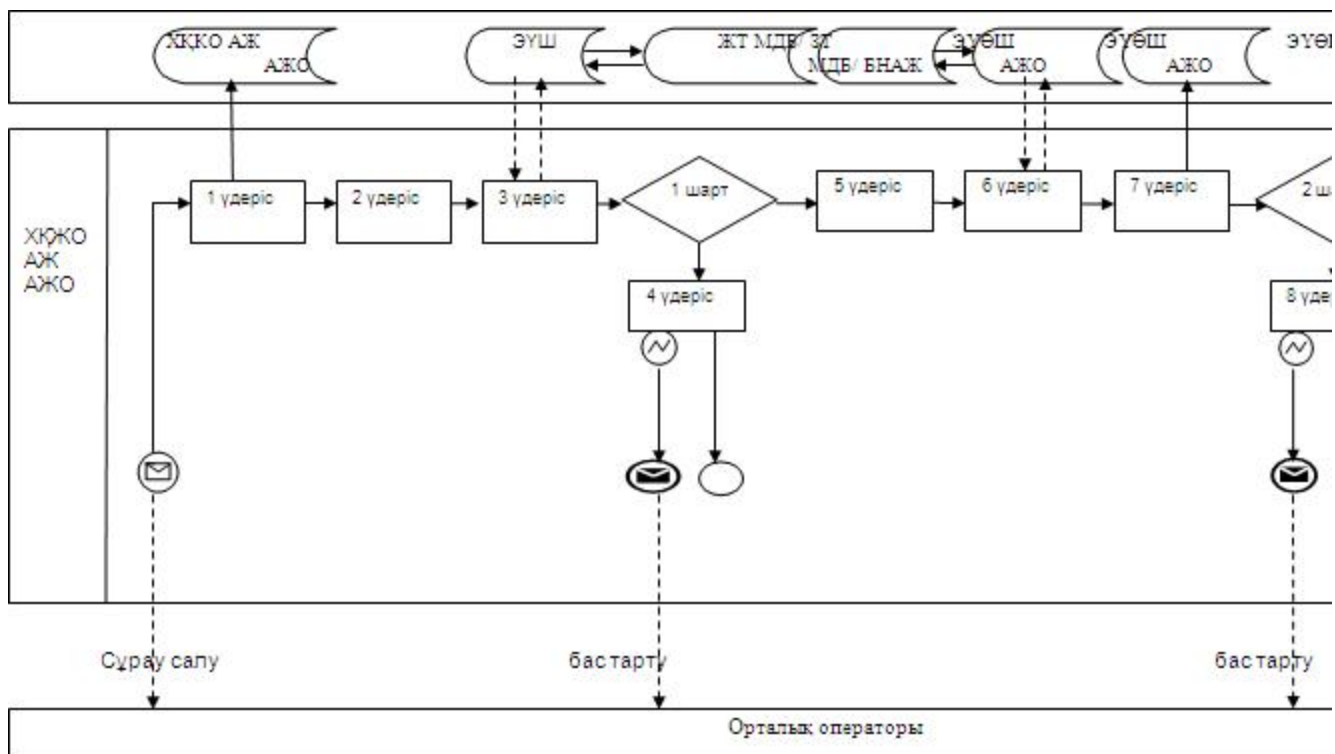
ХҚКО АЖ АЖО

ЭУШ

ЖТ МДБ/ ЗТ МДБ/ БНАЖ

ЭҮӨШ АЖО

ЭҮӨШ АЖО

ЭҮӨ

ХҚКО АЖ АЖО

1 үдеріс

2 үдеріс

3 үдеріс

1 шарт

5 үдеріс

6 үдеріс

7 үдеріс

2 ш

4 үдеріс

8 үде

Сұрау салу

бас тарту

бас тарту

Орталық операторы